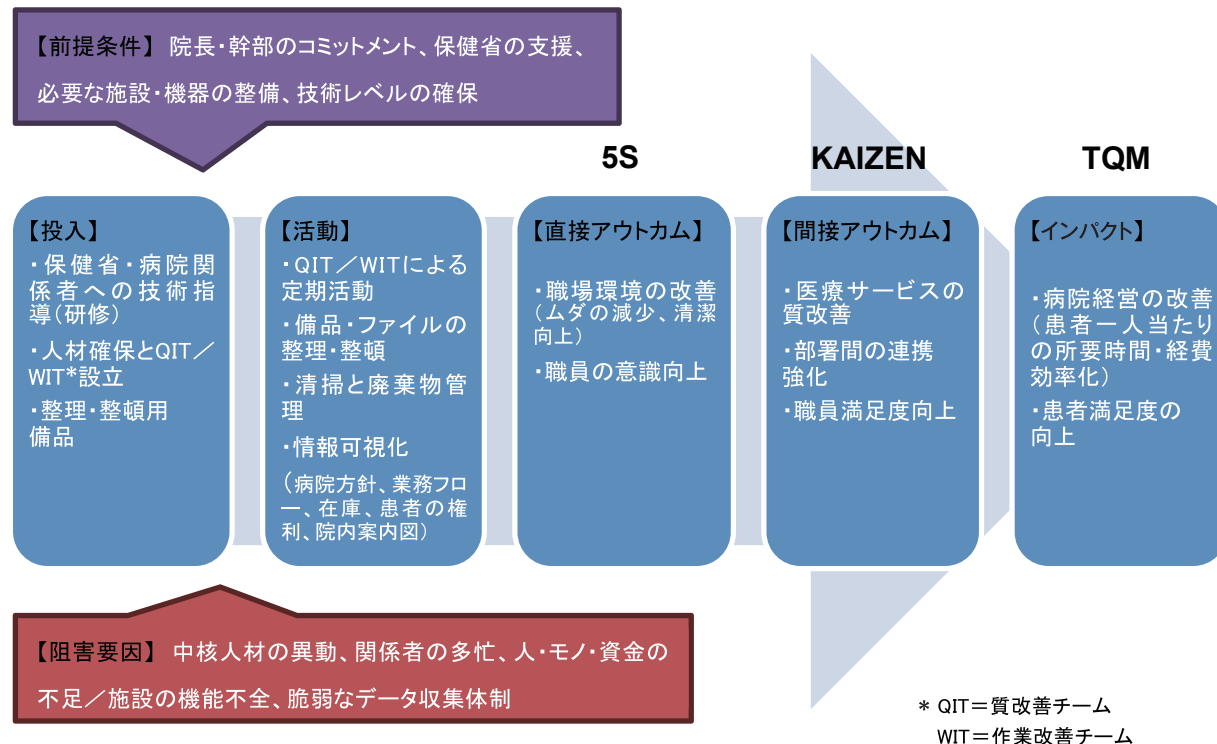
【前提条件】 院長・幹部のコミットメント、保健省の支援、必要な施設・機器の整備、技術レベルの確保

5S

KAIZEN

TQM

【投入】
・保健省・病院関係者への技術指導(研修)
・人材確保とQIT／WIT*設立
・整理・整頓用備品

【活動】
・QIT／WITによる定期活動
・備品・ファイルの整理・整頓
・清掃と廃棄物管理
・情報可視化
（病院方針、業務フロー、在庫、患者の権利、院内案内図）

【直接アウトカム】
・職場環境の改善（ムダの減少、清潔向上）
・職員の意識向上

【間接アウトカム】
・医療サービスの質改善
・部署間の連携強化
・職員満足度向上

【インパクト】
・病院経営の改善（患者一人当たりの所要時間・経費効率化）
・患者満足度の向上

【阻害要因】 中核人材の異動、関係者の多忙、人・モノ・資金の不足／施設の機能不全、脆弱なデータ収集体制

＊ QIT＝質改善チーム
WIT＝作業改善チーム